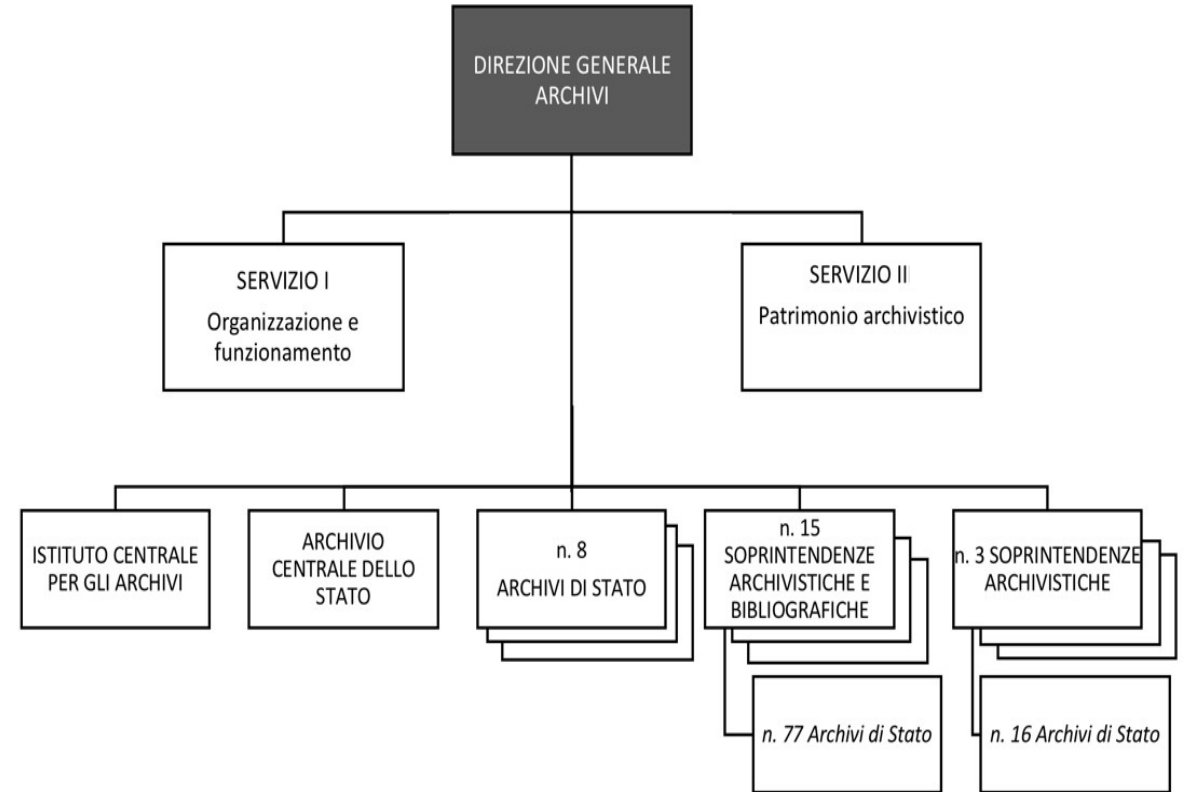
DIREZIONE GENERALE ARCHIVI

SERVIZIO I
Organizzazione e funzionamento

SERVIZIO II
Patrimonio archivistico

ISTITUTO CENTRALE PER GLI ARCHIVI

ARCHIVIO CENTRALE DELLO STATO

n. 8
ARCHIVI DI STATO

n. 15
SOPRINTENDENZE ARCHIVISTICHE E BIBLIOGRAFICHE

n. 3 SOPRINTENDENZE ARCHIVISTICHE

n. 77 Archivi di Stato

n. 16 Archivi di Stato